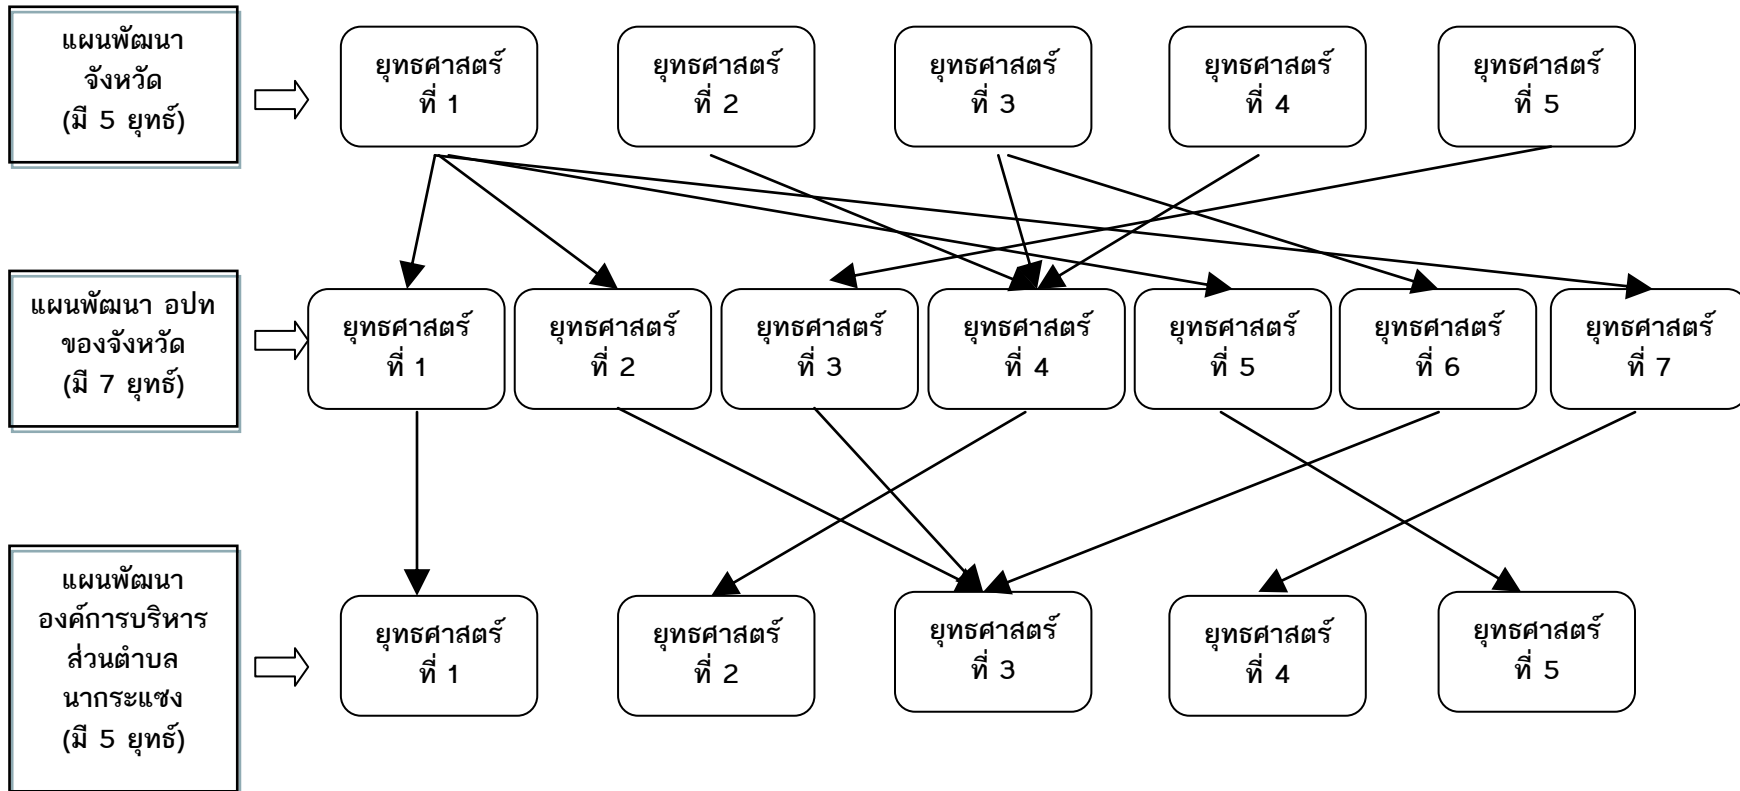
แผนพัฒนา
จังหวัด
(มี 5 ยุทธ์)

ยุทธศาสตร์
ที่ 1

ยุทธศาสตร์
ที่ 2

ยุทธศาสตร์
ที่ 3

ยุทธศาสตร์
ที่ 4

ยุทธศาสตร์
ที่ 5

แผนพัฒนา อปท
ของจังหวัด
(มี 7 ยุทธ์)

ยุทธศาสตร์
ที่ 1

ยุทธศาสตร์
ที่ 2

ยุทธศาสตร์
ที่ 3

ยุทธศาสตร์
ที่ 4

ยุทธศาสตร์
ที่ 5

ยุทธศาสตร์
ที่ 6

ยุทธศาสตร์
ที่ 7

แผนพัฒนา
องค์การบริหาร
ส่วนตำบล
นากระแซง
(มี 5 ยุทธ์)

ยุทธศาสตร์
ที่ 1

ยุทธศาสตร์
ที่ 2

ยุทธศาสตร์
ที่ 3

ยุทธศาสตร์
ที่ 4

ยุทธศาสตร์
ที่ 5